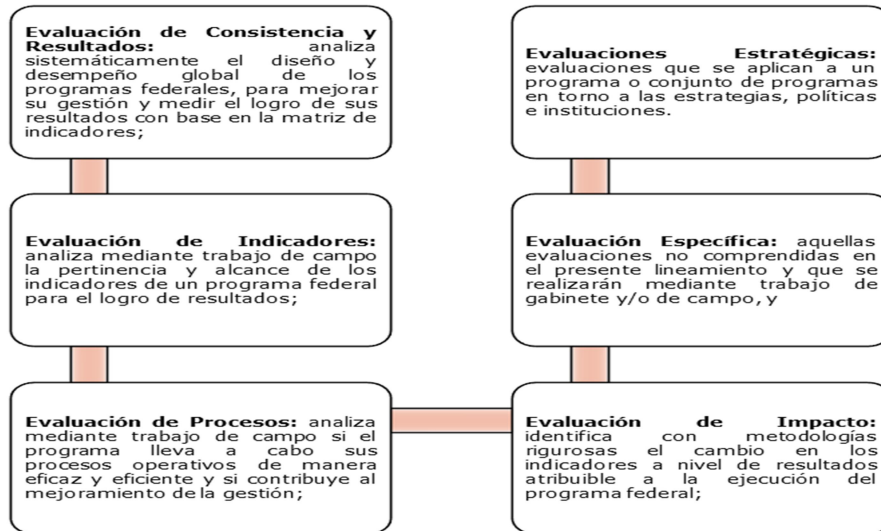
Evaluación de Consistencia y Resultados: analiza sistemáticamente el diseño y desempeño global de los programas federales, para mejorar su gestión y medir el logro de sus resultados con base en la matriz de indicadores;

Evaluación de Indicadores: analiza mediante trabajo de campo la pertinencia y alcance de los indicadores de un programa federal para el logro de resultados;

Evaluación de Procesos: analiza mediante trabajo de campo si el programa lleva a cabo sus procesos operativos de manera eficaz y eficiente y si contribuye al mejoramiento de la gestión;

Evaluaciones Estratégicas: evaluaciones que se aplican a un programa o conjunto de programas en torno a las estrategias, políticas e instituciones.

Evaluación Específica: aquellas evaluaciones no comprendidas en el presente lineamiento y que se realizarán mediante trabajo de gabinete y/o de campo, y

Evaluación de Impacto: identifica con metodologías rigurosas el cambio en los indicadores a nivel de resultados atribuible a la ejecución del programa federal;